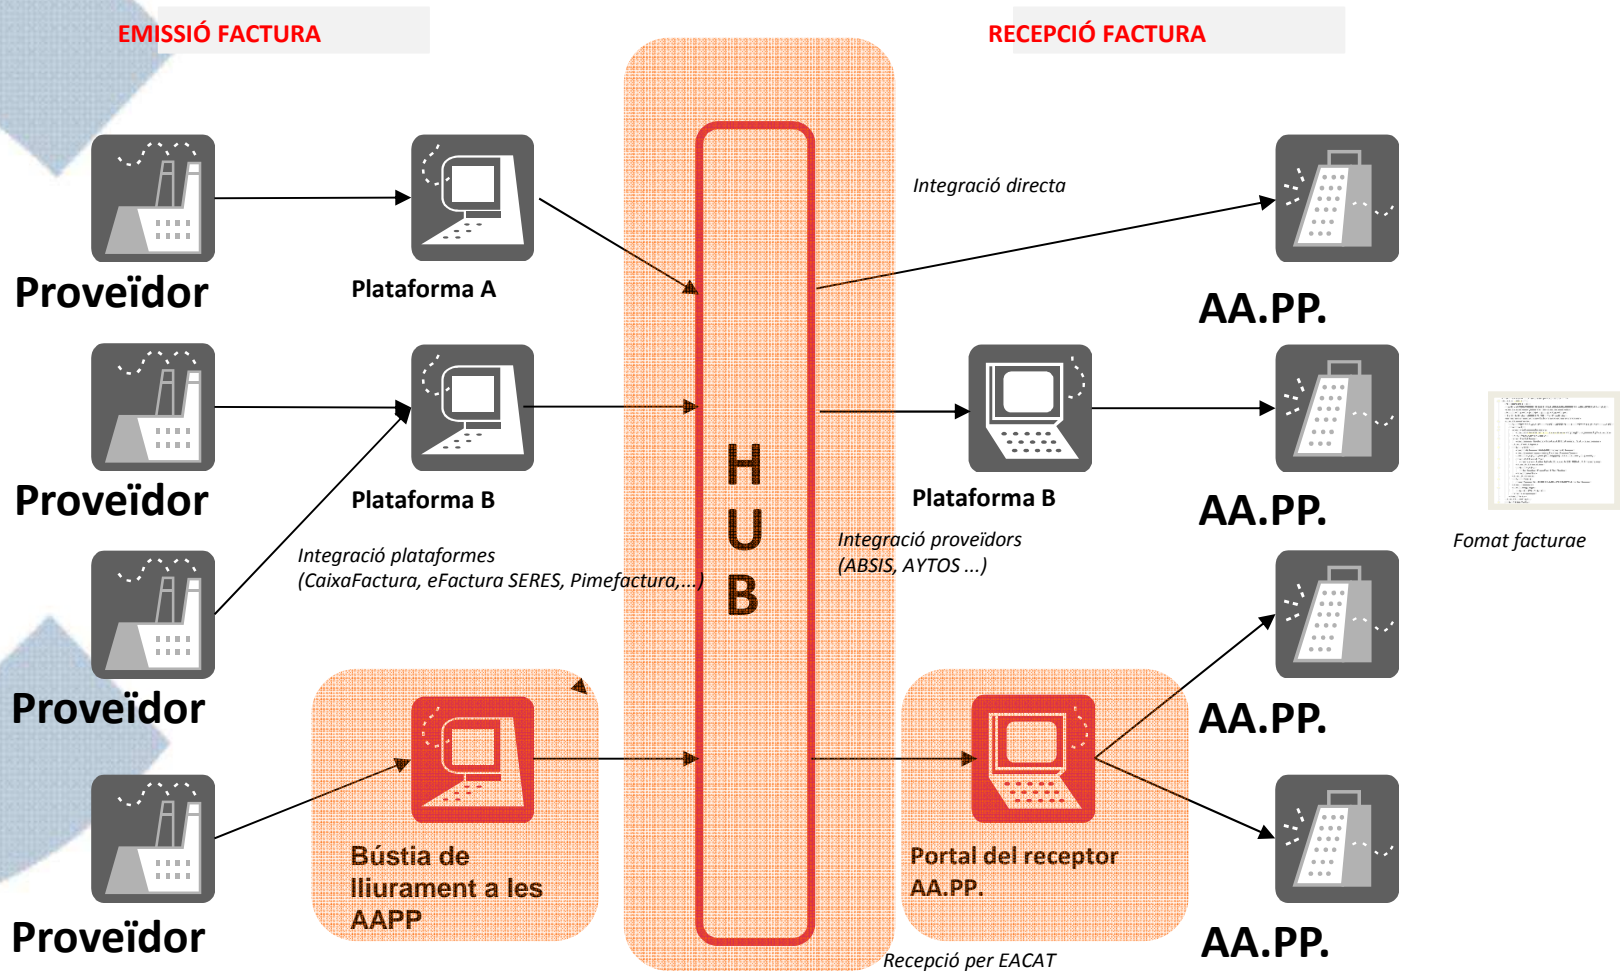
EMISSIÓ FACTURA

RECEPCIÓ FACTURA

Proveïdor

Plataforma A

Integració directa

AA.PP.

Proveïdor

Plataforma B

H
U
B

Plataforma B

AA.PP.

Fomat facturae

Integració plataformes (CaixaFactura, eFactura SERES, Pimefactura,...)

Integració proveïdors (ABSIS, AYTOS ...)

Proveïdor

AA.PP.

Bústia de lliurament a les AAPP

Portal del receptor AA.PP.

Proveïdor

AA.PP.

Recepció per EACAT